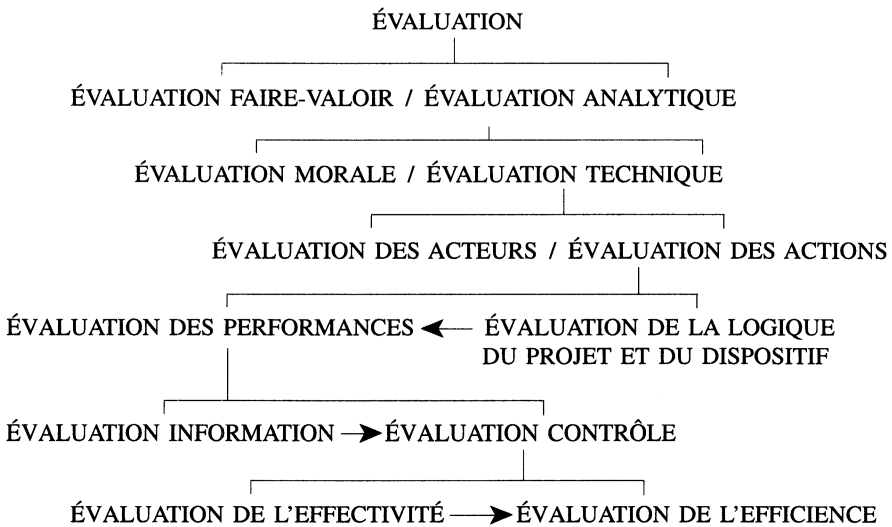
ÉVALUATION

ÉVALUATION FAIRE-VALOIR / ÉVALUATION ANALYTIQUE

ÉVALUATION MORALE / ÉVALUATION TECHNIQUE

ÉVALUATION DES ACTEURS / ÉVALUATION DES ACTIONS

ÉVALUATION DES PERFORMANCES ← ÉVALUATION DE LA LOGIQUE DU PROJET ET DU DISPOSITIF

ÉVALUATION INFORMATION → ÉVALUATION CONTRÔLE

ÉVALUATION DE L'EFFECTIVITÉ → ÉVALUATION DE L'EFFICIENCE